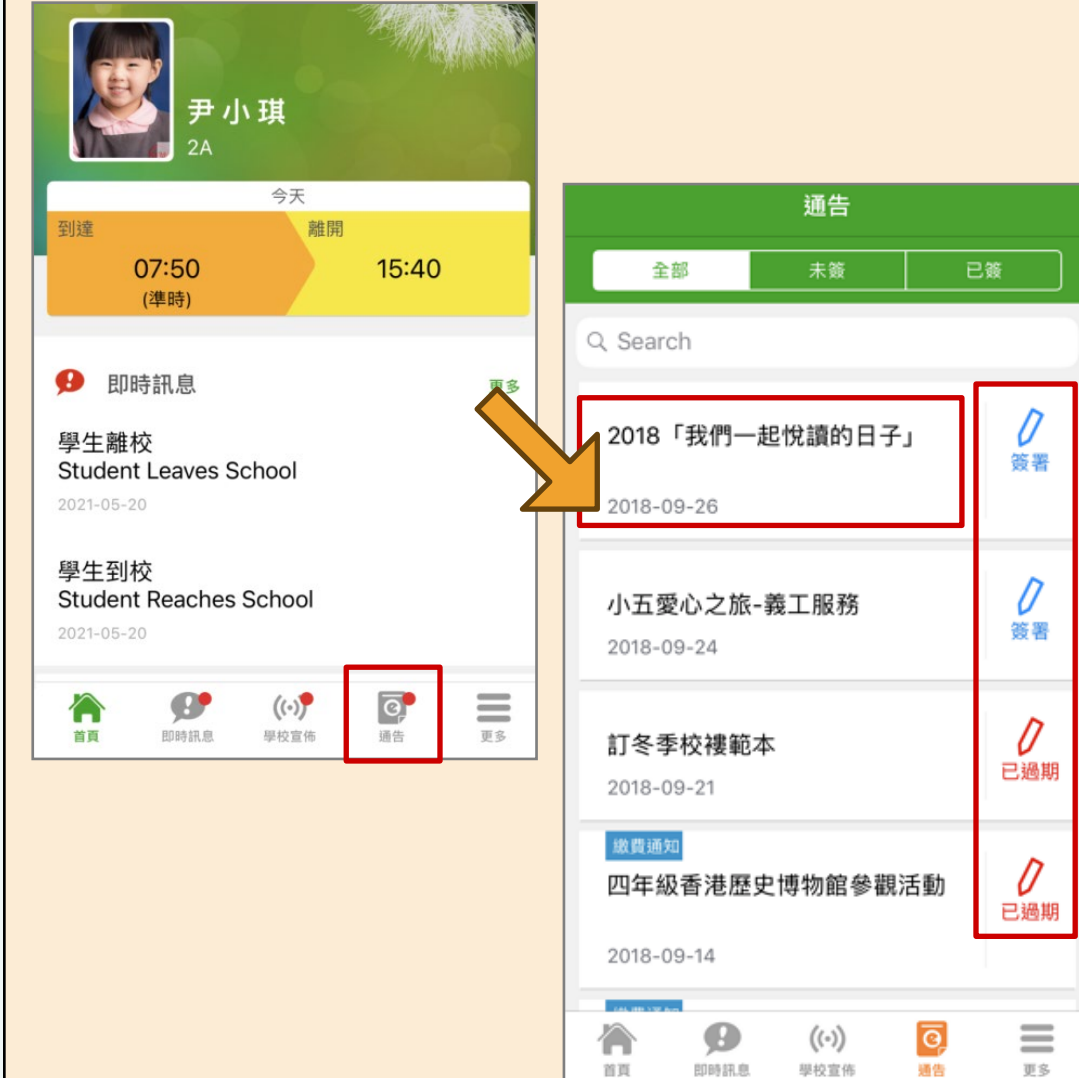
尹小琪
2A

今天
到達
07:50
(準時)
離開
15:40

即時訊息
更多

學生離校
Student Leaves School
2021-05-20

學生到校
Student Reaches School
2021-05-20

首頁 即時訊息 學校宣佈 通告 更多

通告

全部 未簽 已簽

Search

2018「我們一起悅讀的日子」
2018-09-26
簽署

小五愛心之旅-義工服務
2018-09-24
簽署

訂冬季校褸範本
2018-09-21
已過期

繳費通知
四年級香港歷史博物館參觀活動
2018-09-14
已過期

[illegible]

首頁 即時訊息 學校宣佈 通告 更多